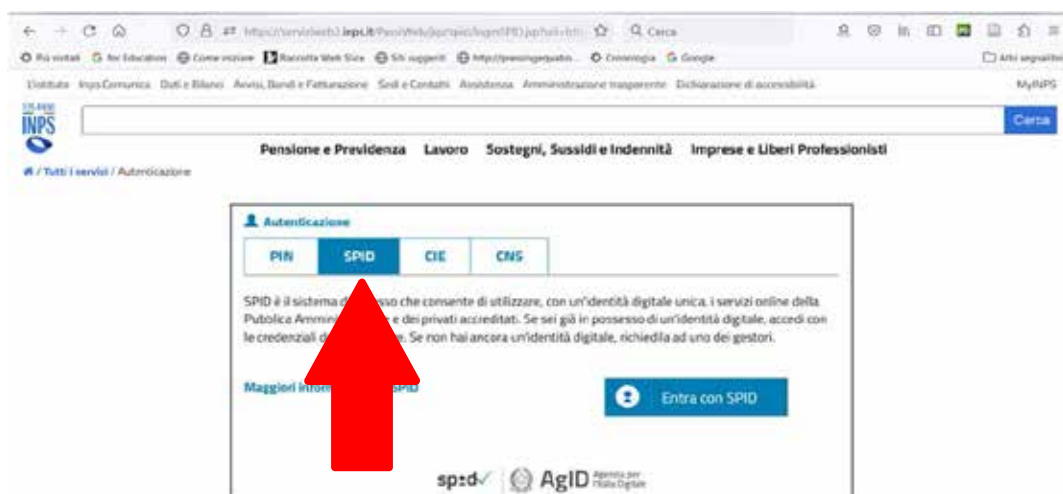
https://serviziweb2.inps.it/PassiWeb/jsp/spid/loginSPID.jsp?uri=htt Cerca

Più visitati For Education Come iniziare Raccolta Web Slice Siti suggeriti http://passiongequato... Cronologia Google Altri segnalibri

L'Istituto InpsComunica Dati e Bilanci Avvisi, Bandi e Fatturazione Sedi e Contatti Assistenza Amministrazione trasparente Dichiarazione di accessibilità MyINPS

INPS

Cerca

Pensione e Previdenza Lavoro Sostegni, Sussidi e Indennità Imprese e Liberi Professionisti

/ Tutti i servizi / Autenticazione

Autenticazione

| PIN | SPID | CIE | CNS |
|---|---|---|---|

SPID è il sistema di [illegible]sso che consente di utilizzare, con un'identità digitale unica, i servizi online della Pubblica Ammin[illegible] e dei privati accreditati. Se sei già in possesso di un'identità digitale, accedi con le credenziali d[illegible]. Se non hai ancora un'identità digitale, richiedila ad uno dei gestori.

Maggiori infor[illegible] SPID

Entra con SPID

spid AgID Agenzia per l'Italia Digitale